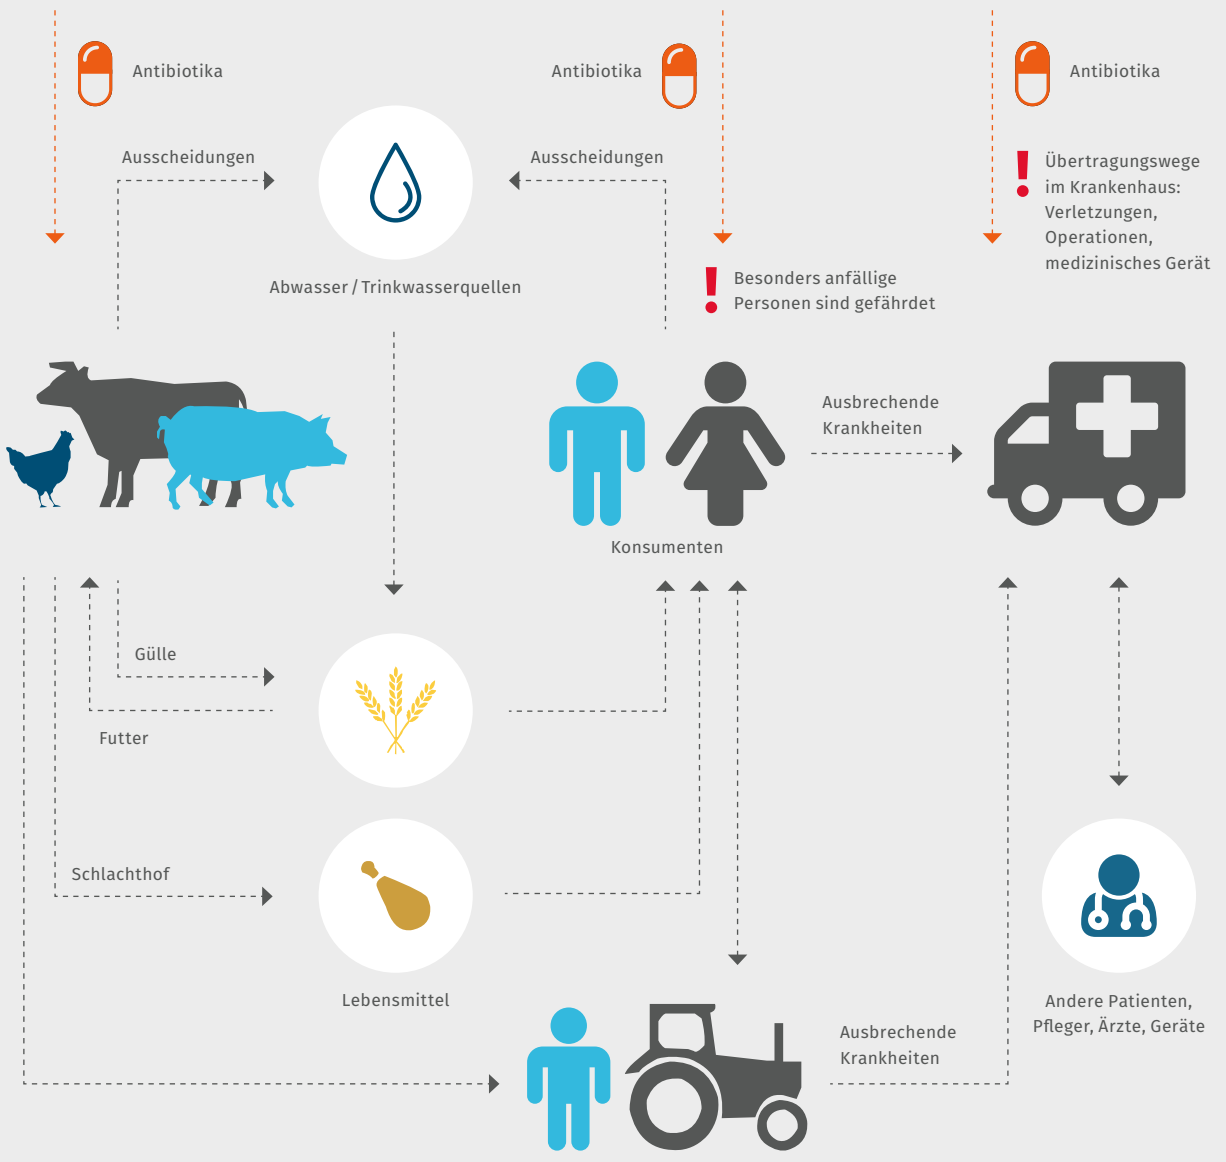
Antibiotika

Antibiotika

Antibiotika

Ausscheidungen

Ausscheidungen

Übertragungswege im Krankenhaus: Verletzungen, Operationen, medizinisches Gerät

Abwasser / Trinkwasserquellen

Besonders anfällige Personen sind gefährdet

Ausbrechende Krankheiten

Konsumenten

Gülle

Futter

Schlachthof

Lebensmittel

Andere Patienten, Pfleger, Ärzte, Geräte

Ausbrechende Krankheiten